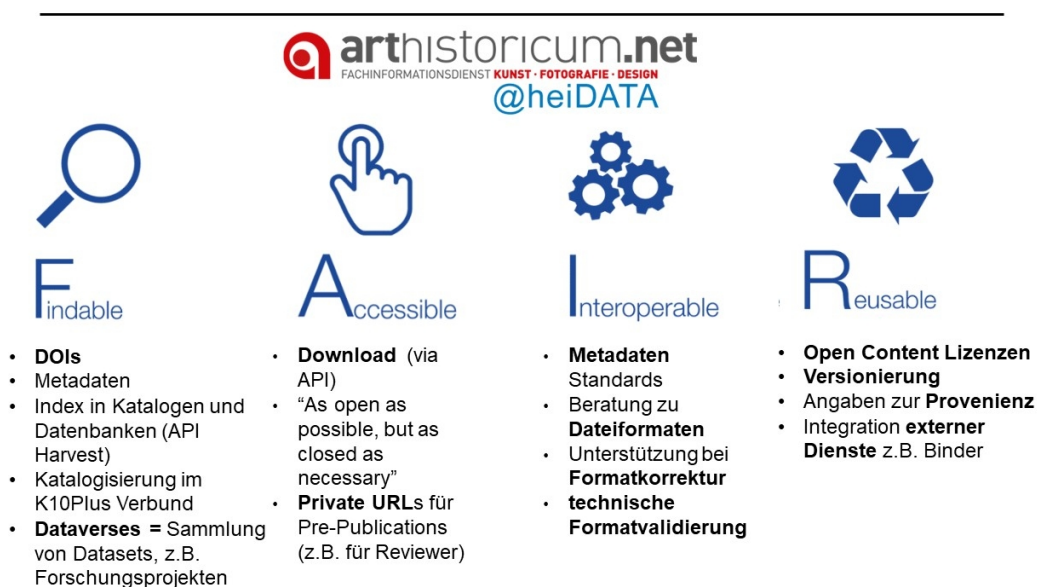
arthistoricum.net
FACHINFORMATIONSDIENST KUNST · FOTOGRAFIE · DESIGN
@heiDATA

Findable
- DOIs
- Metadaten
- Index in Katalogen und Datenbanken (API Harvest)
- Katalogisierung im K10Plus Verbund
- Dataverses = Sammlung von Datasets, z.B. Forschungsprojekten

Accessible
- Download (via API)
- “As open as possible, but as closed as necessary”
- Private URLs für Pre-Publications (z.B. für Reviewer)

Interoperable
- Metadaten Standards
- Beratung zu Dateiformaten
- Unterstützung bei Formatkorrektur
- technische Formatvalidierung

Reusable
- Open Content Lizenzen
- Versionierung
- Angaben zur Provenienz
- Integration externer Dienste z.B. Binder